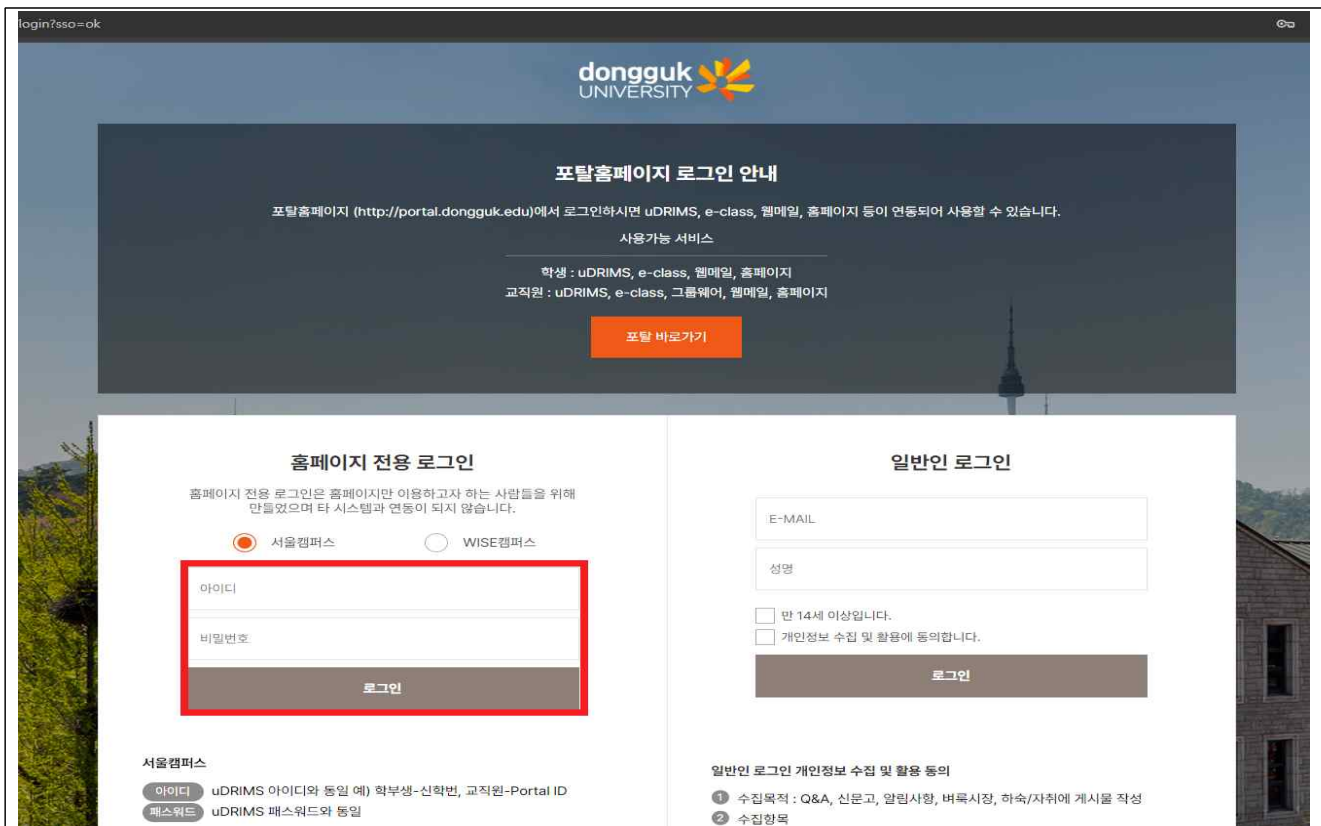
login?sso=ok

dongguk UNIVERSITY

포탈홈페이지 로그인 안내

포탈홈페이지 (http://portal.dongguk.edu)에서 로그인하시면 uDRIMS, e-class, 웹메일, 홈페이지 등이 연동되어 사용할 수 있습니다.

사용가능 서비스

학생 : uDRIMS, e-class, 웹메일, 홈페이지
교직원 : uDRIMS, e-class, 그룹웨어, 웹메일, 홈페이지

포탈 바로가기

홈페이지 전용 로그인

홈페이지 전용 로그인은 홈페이지만 이용하고자 하는 사람들을 위해 만들었으며 타 시스템과 연동이 되지 않습니다.

서울캠퍼스
WISE캠퍼스

아이디
비밀번호
로그인

서울캠퍼스

아이디 uDRIMS 아이디와 동일 예) 학부생-신학번, 교직원-Portal ID
패스워드 uDRIMS 패스워드와 동일

일반인 로그인

E-MAIL
성명
만 14세 이상입니다.
개인정보 수집 및 활용에 동의합니다.
로그인

일반인 로그인 개인정보 수집 및 활용 동의

1 수집목적 : Q&A, 신문고, 알림사항, 벼룩시장, 하숙/자취에 게시물 작성
2 수집항목